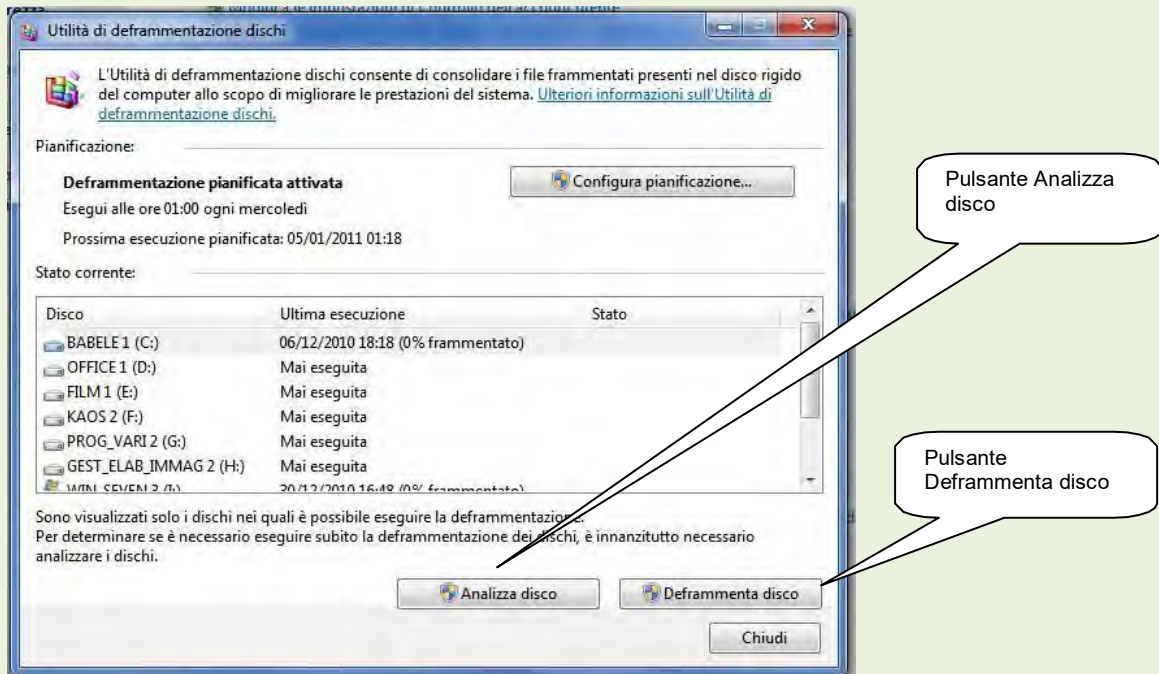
Utilità di deframmentazione dischi

L'Utilità di deframmentazione dischi consente di consolidare i file frammentati presenti nel disco rigido del computer allo scopo di migliorare le prestazioni del sistema. Ulteriori informazioni sull'Utilità di deframmentazione dischi.

Pianificazione:

Deframmentazione pianificata attivata

Configura pianificazione...

Esegui alle ore 01:00 ogni mercoledì

Prossima esecuzione pianificata: 05/01/2011 01:18

Stato corrente:

| Disco | Ultima esecuzione | Stato |
|---|---|---|
| BABELE 1 (C:) | 06/12/2010 18:18 (0% frammentato) | |
| OFFICE 1 (D:) | Mai eseguita | |
| FILM 1 (E:) | Mai eseguita | |
| KAOS 2 (F:) | Mai eseguita | |
| PROG_VARI 2 (G:) | Mai eseguita | |
| GEST_ELAB_IMMAG 2 (H:) | Mai eseguita | |
| WIN_SEVEN 3 (I:) | 30/12/2010 16:48 (0% frammentato) | |

Sono visualizzati solo i dischi nei quali è possibile eseguire la deframmentazione.
Per determinare se è necessario eseguire subito la deframmentazione dei dischi, è innanzitutto necessario analizzare i dischi.

Analizza disco

Deframmenta disco

Chiudi

Pulsante Analizza disco

Pulsante Deframmenta disco